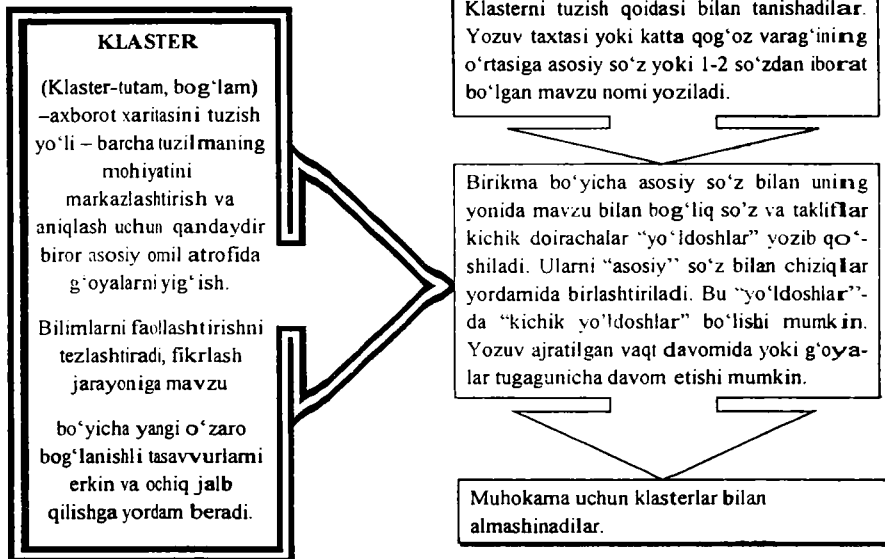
KLASTER

(Klaster-tutam, bog'lam) –axborot xaritasini tuzish yo'li – barcha tuzilmaning mohiyatini markazlashtirish va aniqlash uchun qandaydir biror asosiy omil atrofida g'oyalarni yig'ish.

Bilimlarni faollashtirishni tezlashtiradi, fikrlash jarayoniga mavzu

bo'yicha yangi o'zaro bog'lanishli tasavvurlarni erkin va ochiq jalb qilishga yordam beradi.

Klasterni tuzish qoidasi bilan tanishadilar. Yozuv taxtasi yoki katta qog'oz varag'ining o'rtasiga asosiy so'z yoki 1-2 so'zdan iborat bo'lgan mavzu nomi yoziladi.

Birikma bo'yicha asosiy so'z bilan uning yonida mavzu bilan bog'liq so'z va takliflar kichik doirachalar "yo'ldoshlar" yozib qo'shiladi. Ularni "asosiy" so'z bilan chiziqlar yordamida birlashtiriladi. Bu "yo'ldoshlar"-da "kichik yo'ldoshlar" bo'lishi mumkin. Yozuv ajratilgan vaqt davomida yoki g'oyalar tugagunicha davom etishi mumkin.

Muhokama uchun klasterlar bilan almashinadilar.